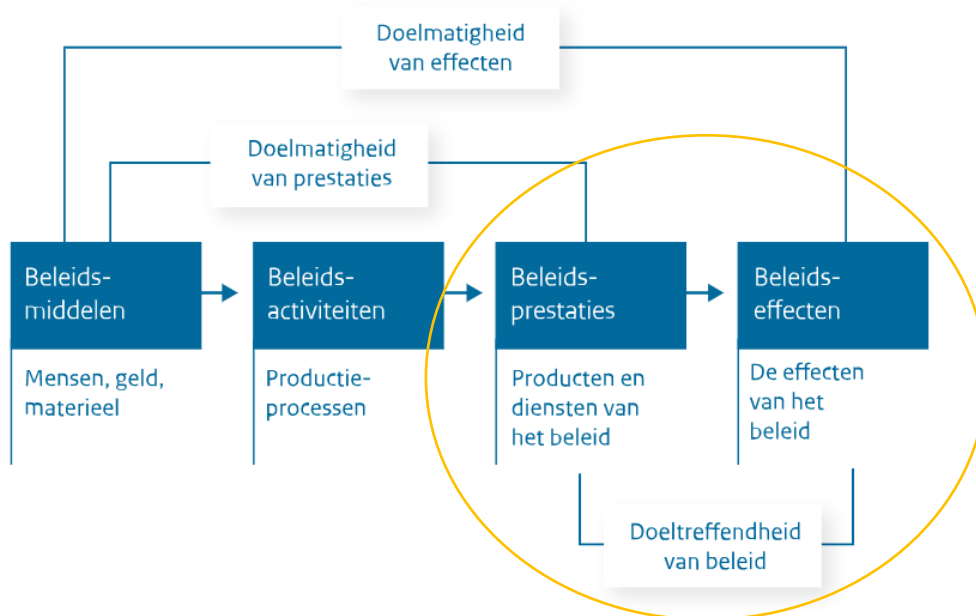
Doelmatigheid van effecten

Doelmatigheid van prestaties

Beleidsmiddelen

Mensen, geld, materieel

Beleidsactiviteiten

Productieprocessen

Beleidsprestaties

Producten en diensten van het beleid

Beleidseffecten

De effecten van het beleid

Doeltreffendheid van beleid